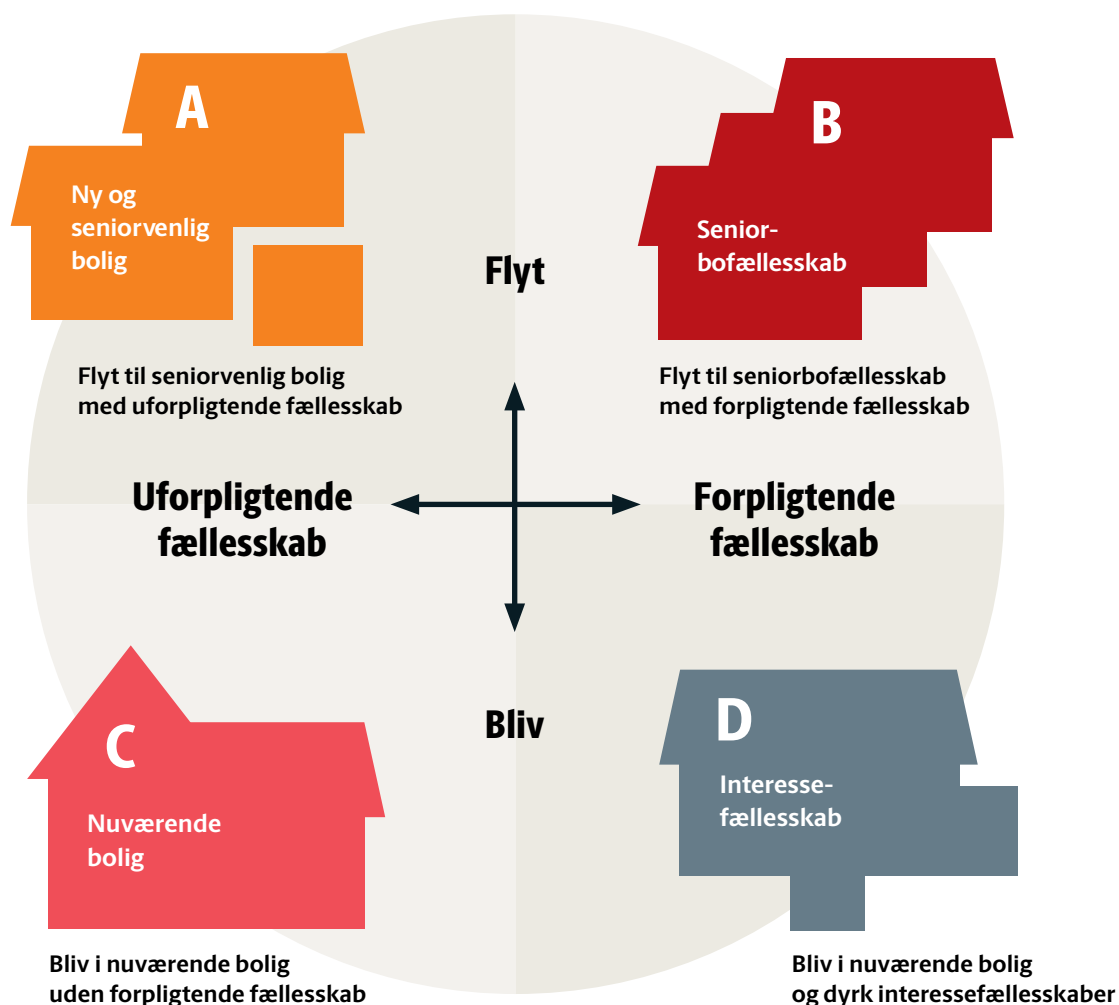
A

Ny og seniorvenlig bolig

Flyt til seniorvenlig bolig med uforpligtende fællesskab

B

Senior-bofællesskab

Flyt til seniorbofællesskab med forpligtende fællesskab

Flyt

Uforpligtende fællesskab

Forpligtende fællesskab

Bliv

C

Nuværende bolig

Bliv i nuværende bolig uden forpligtende fællesskab

D

Interesse-fællesskab

Bliv i nuværende bolig og dyrk interessefællesskaber